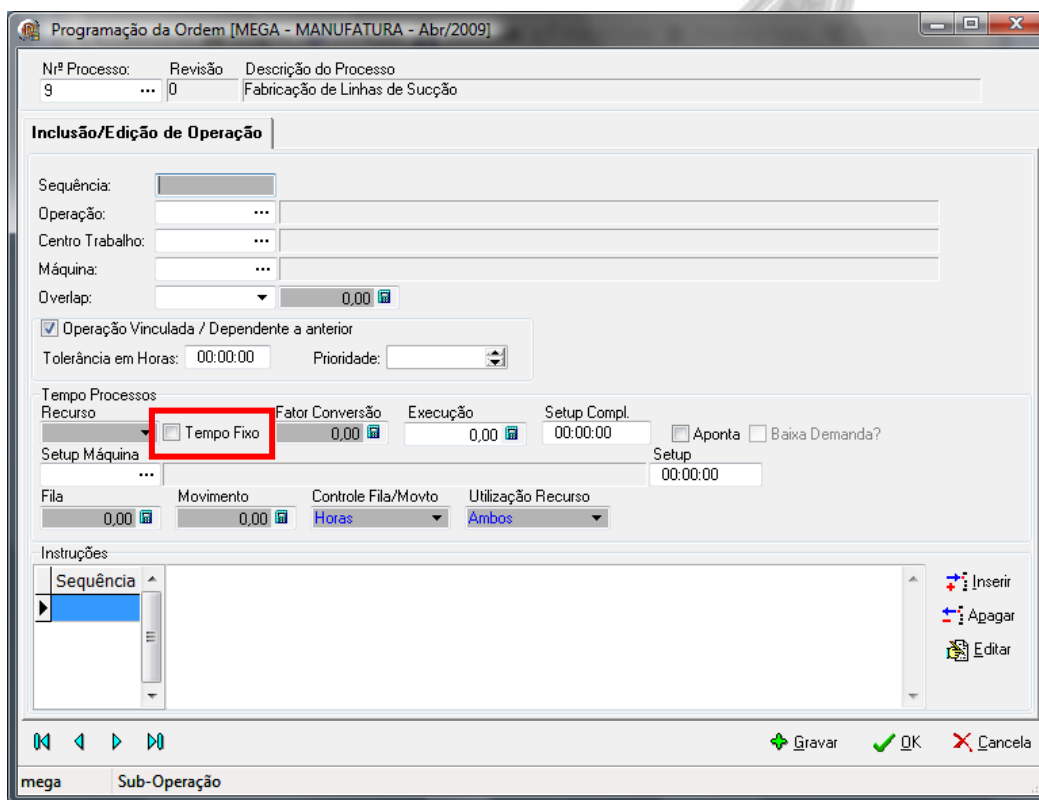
Programação da Ordem [MEGA - MANUFATURA - Abr/2009]

Nrº Processo: 9
Revisão 0
Descrição do Processo Fabricação de Linhas de Sucção

Inclusão/Edição de Operação

Sequência:
Operação:
Centro Trabalho:
Máquina:
Overlap: 0,00
Operação Vinculada / Dependente a anterior
Tolerância em Horas: 00:00:00
Prioridade:

Tempo Processos
Recurso
Tempo Fixo
Fator Conversão 0,00
Execução 0,00
Setup Compl. 00:00:00
Aponta
Baixa Demanda?
Setup Máquina
Setup 00:00:00
Fila 0,00
Movimento 0,00
Controle Fila/Movto Horas
Utilização Recurso Ambos

Instruções
Sequência
Inserir
Apagar
Editar

Gravar
OK
Cancela

mega
Sub-Operação